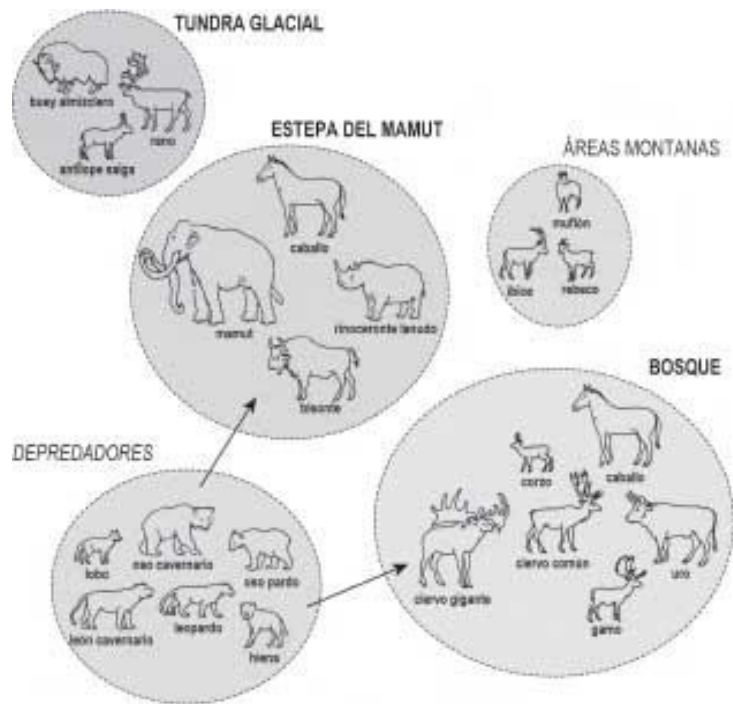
TUNDRA GLACIAL

buey almizclero

reno

antílope saiga

ESTEPA DEL MAMUT

caballo

mamut

rinoceronte lanudo

bisonte

ÁREAS MONTANAS

muflón

íbice

rebeco

BOSQUE

corzo

caballo

ciervo gigante

ciervo común

uro

gamo

DEPREDADORES

lobo

oso cavernario

oso pardo

león cavernario

leopardo

hiena